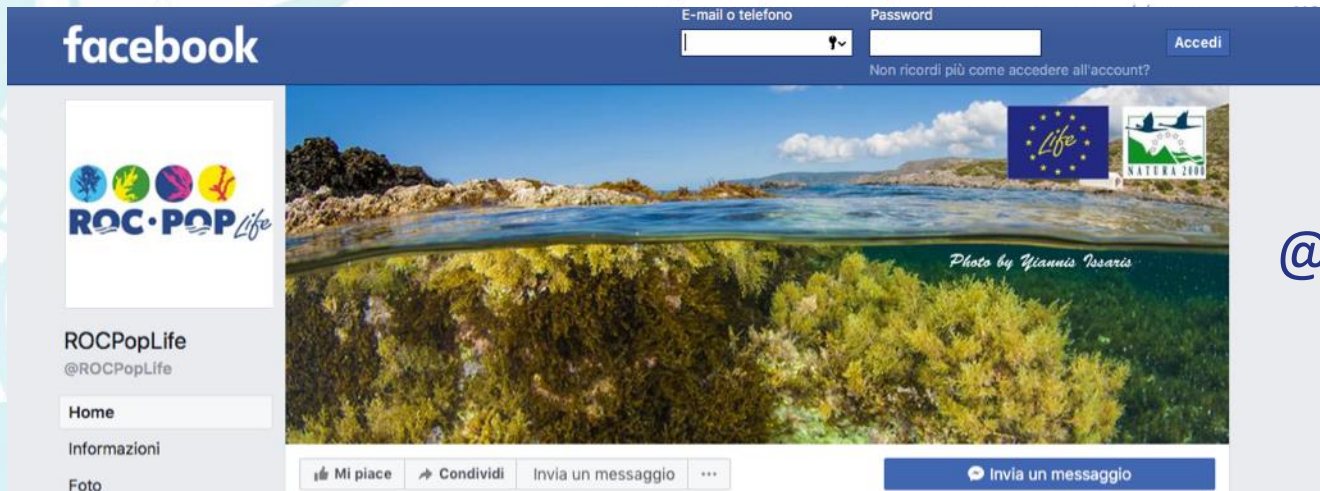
facebook

E-mail o telefono

Password

Accedi

Non ricordi più come accedere all'account?

ROC·POP Life

Life

NATURA 2000

Photo by Yiannis Issaris

@

ROCPopLife

@ROCPopLife

Home

Informazioni

Foto

Mi piace

Condividi

Invia un messaggio

···

Invia un messaggio